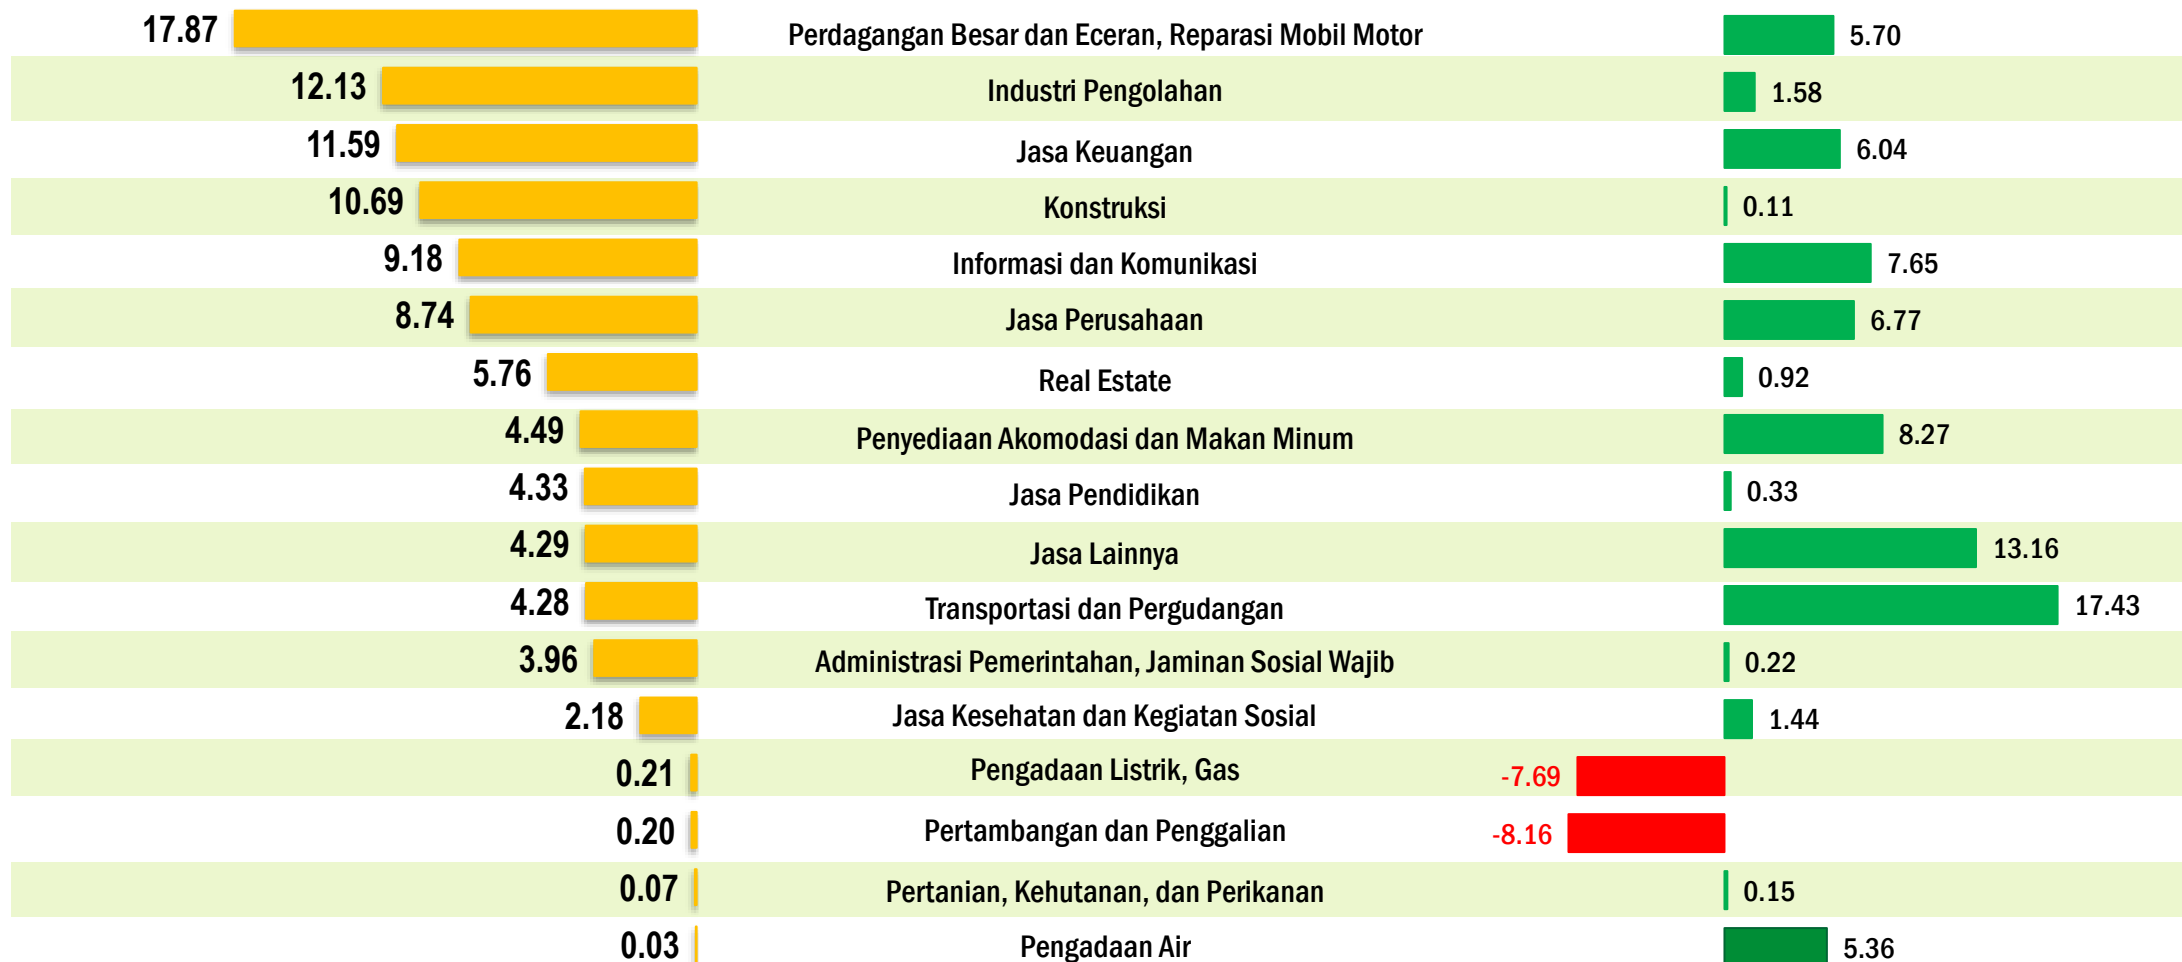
| | | |
|---|---|---|
| 17.87 | Perdagangan Besar dan Eceran, Reparasi Mobil Motor | 5.70 |
| 12.13 | Industri Pengolahan | 1.58 |
| 11.59 | Jasa Keuangan | 6.04 |
| 10.69 | Konstruksi | 0.11 |
| 9.18 | Informasi dan Komunikasi | 7.65 |
| 8.74 | Jasa Perusahaan | 6.77 |
| 5.76 | Real Estate | 0.92 |
| 4.49 | Penyediaan Akomodasi dan Makan Minum | 8.27 |
| 4.33 | Jasa Pendidikan | 0.33 |
| 4.29 | Jasa Lainnya | 13.16 |
| 4.28 | Transportasi dan Pergudangan | 17.43 |
| 3.96 | Administrasi Pemerintahan, Jaminan Sosial Wajib | 0.22 |
| 2.18 | Jasa Kesehatan dan Kegiatan Sosial | 1.44 |
| 0.21 | Pengadaan Listrik, Gas | -7.69 |
| 0.20 | Pertambangan dan Penggalian | -8.16 |
| 0.07 | Pertanian, Kehutanan, dan Perikanan | 0.15 |
| 0.03 | Pengadaan Air | 5.36 |